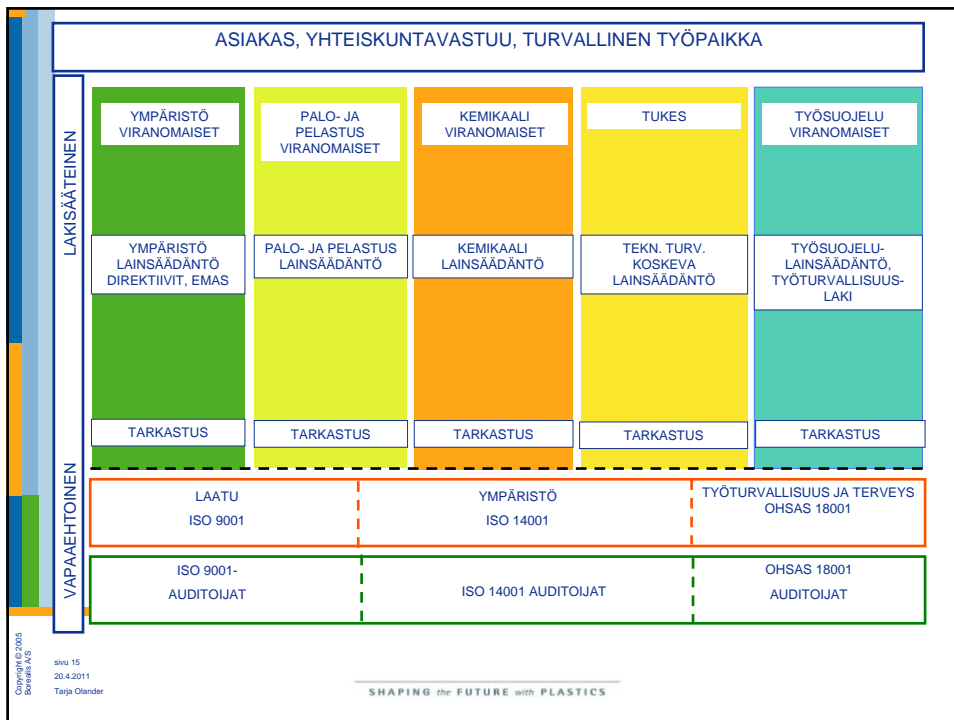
ASIAKAS, YHTEISKUNTAVASTUU, TURVALLINEN TYÖPAIKKA

LAKISÄÄTEINEN

YMPÄRISTÖ VIRANOMAISET

PALO- JA PELASTUS VIRANOMAISET

KEMIKAALI VIRANOMAISET

TUKES

TYÖSUOJELU VIRANOMAISET

YMPÄRISTÖ LAINSÄÄDÄNTÖ DIREKTIIVIT, EMAS

PALO- JA PELASTUS LAINSÄÄDÄNTÖ

KEMIKAALI LAINSÄÄDÄNTÖ

TEKN. TURV. KOSKEVA LAINSÄÄDÄNTÖ

TYÖSUOJELU-LAINSÄÄDÄNTÖ, TYÖTURVALLISUUS-LAKI

TARKASTUS

TARKASTUS

TARKASTUS

TARKASTUS

TARKASTUS

VAPAAEHTOINEN

LAATU
ISO 9001

YMPÄRISTÖ
ISO 14001

TYÖTURVALLISUUS JA TERVEYS
OHSAS 18001

ISO 9001-
AUDITOIJAT

ISO 14001 AUDITOIJAT

OHSAS 18001
AUDITOIJAT

Copyright © 2005 Borealis A/S

sivu 15
20.4.2011
Tarja Olander

SHAPING the FUTURE with PLASTICS